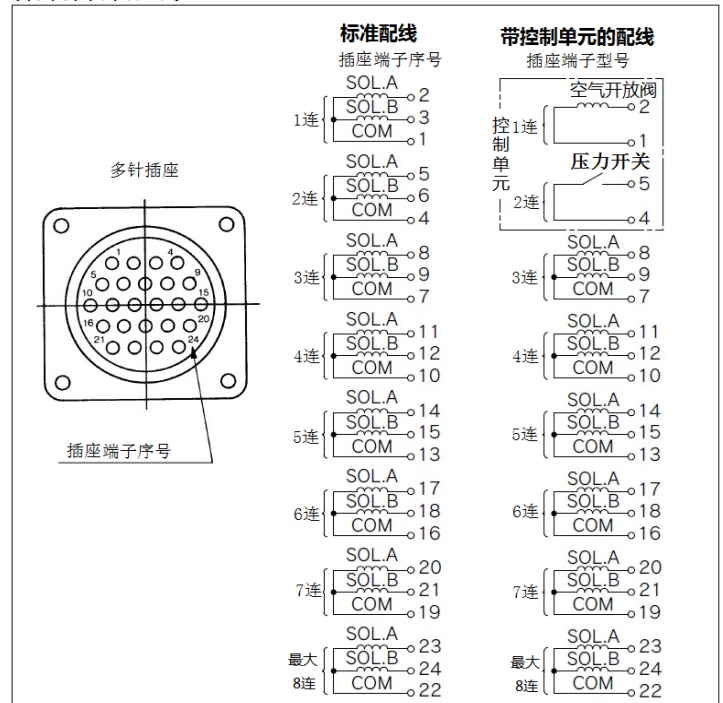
多针插座

1
4
5
9
10
15
16
20
21
24

插座端子序号

标准配线
插座端子序号

1连
SOL.A 2
SOL.B 3
COM 1

2连
SOL.A 5
SOL.B 6
COM 4

3连
SOL.A 8
SOL.B 9
COM 7

4连
SOL.A 11
SOL.B 12
COM 10

5连
SOL.A 14
SOL.B 15
COM 13

6连
SOL.A 17
SOL.B 18
COM 16

7连
SOL.A 20
SOL.B 21
COM 19

最大8连
SOL.A 23
SOL.B 24
COM 22

带控制单元的配线
插座端子型号

控制单元
1连
空气开放阀 2
1

2连
压力开关 5
4

3连
SOL.A 8
SOL.B 9
COM 7

4连
SOL.A 11
SOL.B 12
COM 10

5连
SOL.A 14
SOL.B 15
COM 13

6连
SOL.A 17
SOL.B 18
COM 16

7连
SOL.A 20
SOL.B 21
COM 19

最大8连
SOL.A 23
SOL.B 24
COM 22